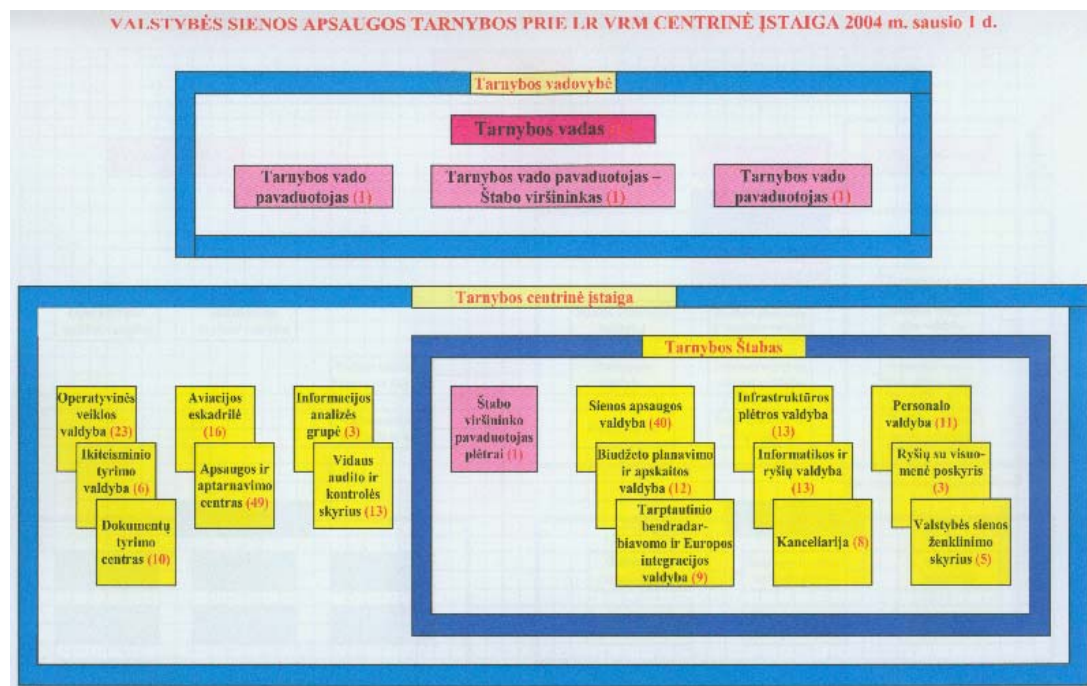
VALSTYBĖS SIENOS APSAUGOS TARNYBOS PRIE LR VRM CENTRINĖ ĮSTAIGA 2004 m. sausio 1 d.

Tarnybos vadovybė

Tarnybos vadas (1)

Tarnybos vado pavaduotojas (1)

Tarnybos vado pavaduotojas – Štabo viršininkas (1)

Tarnybos vado pavaduotojas (1)

Tarnybos centrinė įstaiga

Operatyvinės veiklos valdyba (23)

Ikiteisminio tyrimo valdyba (6)

Dokumentų tyrimo centras (10)

Aviacijos eskadrilė (16)

Apsaugos ir aptarnavimo centras (49)

Informacijos analizės grupė (3)

Vidaus audito ir kontrolės skyrius (13)

Tarnybos Štabas

Štabo viršininko pavaduotojas plėtrai (1)

Sienos apsaugos valdyba (40)

Biudžeto planavimo ir apskaitos valdyba (12)

Tarptautinio bendradarbiavomo ir Europos integracijos valdyba (9)

Infrastruktūros plėtros valdyba (13)

Informatikos ir ryšių valdyba (13)

Kanceliarija (8)

Personalo valdyba (11)

Ryšių su visuomenė poskyris (3)

Valstybės sienos ženklinimo skyrius (5)